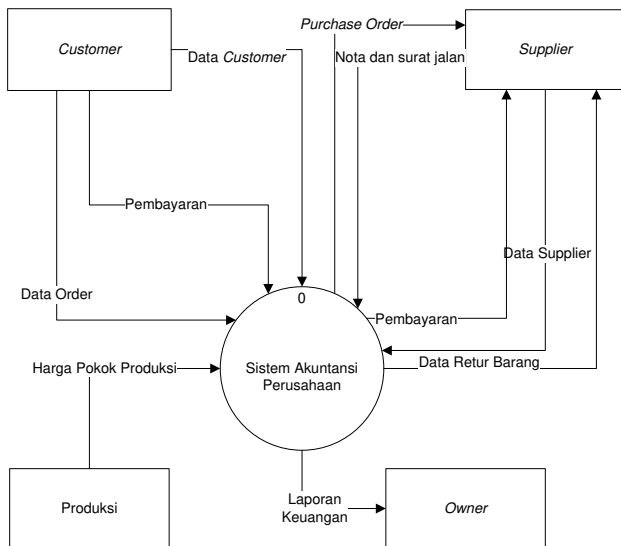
Customer

Data Customer

Purchase Order

Nota dan surat jalan

Supplier

Pembayaran

Data Supplier

Data Order

0

Pembayaran

Harga Pokok Produksi

Sistem Akuntansi Perusahaan

Data Retur Barang

Produksi

Laporan Keuangan

Owner